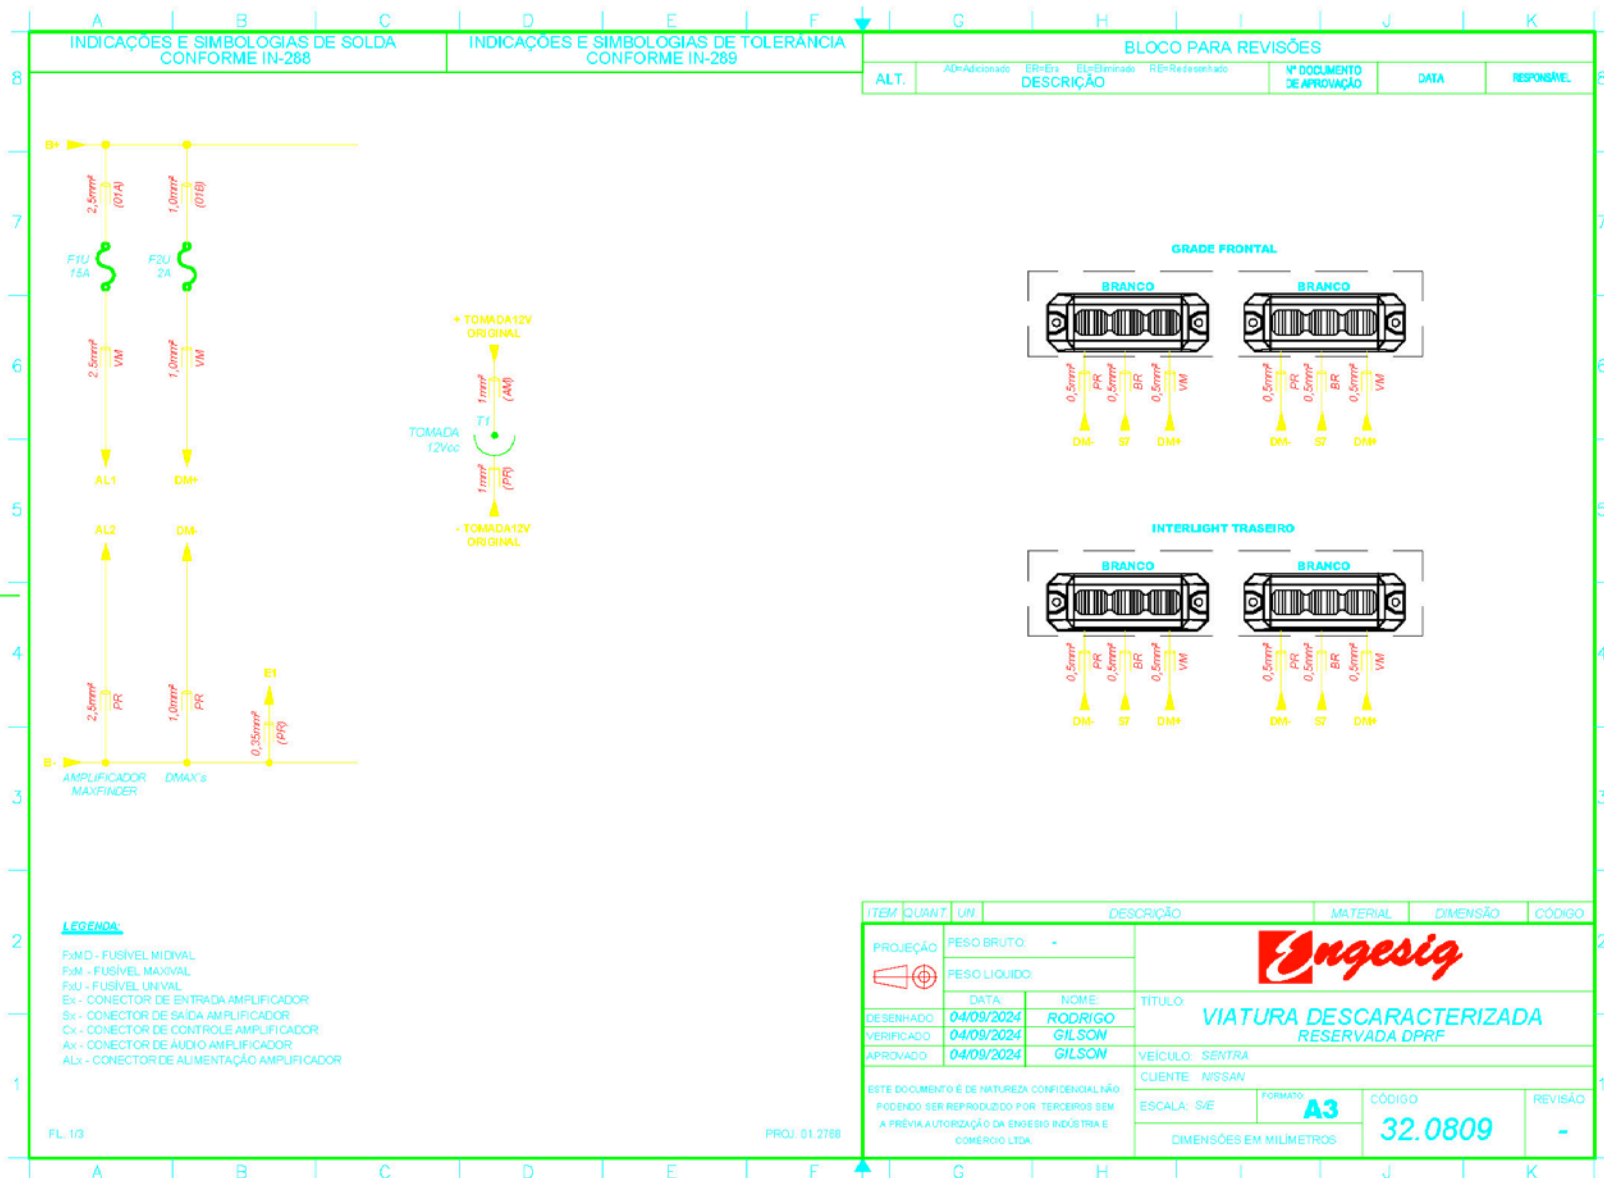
A B C D E F G H I J K

INDICAÇÕES E SIMBOLOGIAS DE SOLDA CONFORME IN-288

INDICAÇÕES E SIMBOLOGIAS DE TOLERÂNCIA CONFORME IN-289

BLOCO PARA REVISÕES

| ALT. | AD=Adicionado ER=Era EL=Eliminado RE=Redesenhado DESCRIÇÃO | Nº DOCUMENTO DE APROVAÇÃO | DATA | RESPONSÁVEL |
|---|---|---|---|---|

8 7 6 5 4 3 2 1

B+

2,5mm² (01A)

1,0mm² (01B)

F1U 15A

F2U 2A

2,5mm² VM

1,0mm² VM

AL1

DM+

AL2

DM-

2,5mm² PR

1,0mm² PR

E1

0,35mm² (PR)

B-

AMPLIFICADOR MAXFINDER

DMAX's

+ TOMADA12V ORIGINAL

1mm² (AM)

T1

TOMADA 12Vcc

1mm² (PR)

- TOMADA12V ORIGINAL

GRADE FRONTAL

BRANCO

BRANCO

0,5mm² PR 0,5mm² BR 0,5mm² VM

0,5mm² PR 0,5mm² BR 0,5mm² VM

DM- S7 DM+

DM- S7 DM+

INTERLIGHT TRASEIRO

BRANCO

BRANCO

0,5mm² PR 0,5mm² BR 0,5mm² VM

0,5mm² PR 0,5mm² BR 0,5mm² VM

DM- S7 DM+

DM- S7 DM+

LEGENDA:

FxMD - FUSÍVEL MIDIVAL
FxM - FUSÍVEL MAXIVAL
FxU - FUSÍVEL UNIVAL
Ex - CONECTOR DE ENTRADA AMPLIFICADOR
Sx - CONECTOR DE SAÍDA AMPLIFICADOR
Cx - CONECTOR DE CONTROLE AMPLIFICADOR
Ax - CONECTOR DE ÁUDIO AMPLIFICADOR
ALx - CONECTOR DE ALIMENTAÇÃO AMPLIFICADOR

FL. 1/3

PROJ. 01.2768

| ITEM | QUANT | UN | DESCRIÇÃO | MATERIAL | DIMENSÃO | CÓDIGO |
|---|---|---|---|---|---|---|

PROJEÇÃO

PESO BRUTO: -

PESO LÍQUIDO:

Engesig

| | DATA | NOME |
|---|---|---|
| DESENHADO | 04/09/2024 | RODRIGO |
| VERIFICADO | 04/09/2024 | GILSON |
| APROVADO | 04/09/2024 | GILSON |

TÍTULO VIATURA DESCARACTERIZADA RESERVADA DPRF

VEÍCULO: SENTRA

CLIENTE: NISSAN

ESTE DOCUMENTO É DE NATUREZA CONFIDENCIAL NÃO PODENDO SER REPRODUZIDO POR TERCEIROS SEM A PRÉVIA AUTORIZAÇÃO DA ENGESIG INDÚSTRIA E COMÉRCIO LTDA.

ESCALA: S/E

FORMATO A3

CÓDIGO 32.0809

REVISÃO -

DIMENSÕES EM MILÍMETROS